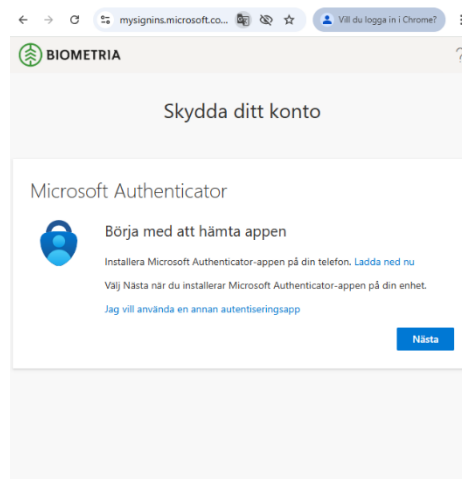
mysignins.microsoft.co...

Vill du logga in i Chrome?

BIOMETRIA

?

Skydda ditt konto

Microsoft Authenticator

Börja med att hämta appen

Installera Microsoft Authenticator-appen på din telefon. Ladda ned nu

Välj Nästa när du installerar Microsoft Authenticator-appen på din enhet.

Jag vill använda en annan autentiseringsapp

Nästa